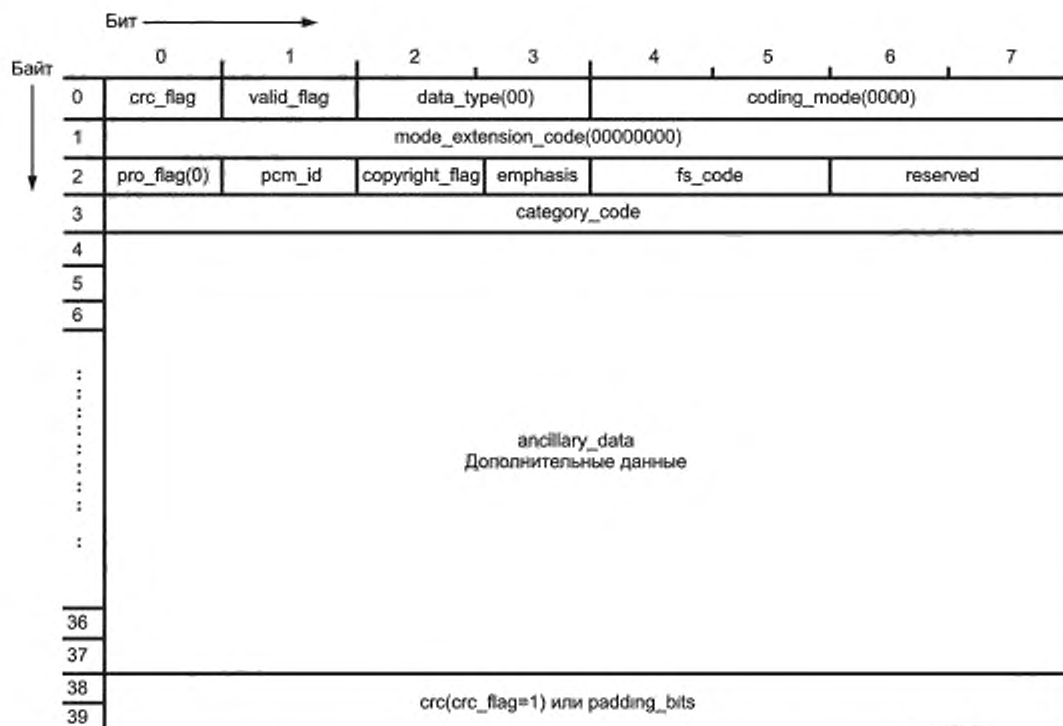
Бит

Байт

| | 0 | 1 | 2 | 3 | 4 | 5 | 6 | 7 |
|---|---|---|---|---|---|---|---|---|
| 0 | crc_flag | valid_flag | data_type(00) | | coding_mode(0000) | | | |
| 1 | mode_extension_code(00000000) | | | | | | | |
| 2 | pro_flag(0) | pcm_id | copyright_flag | emphasis | fs_code | | reserved | |
| 3 | category_code | | | | | | | |
| 4 | ancillary_data Дополнительные данные | | | | | | | |
| 5 | | | | | | | | |
| 6 | | | | | | | | |
| : | | | | | | | | |
| 36 | | | | | | | | |
| 37 | | | | | | | | |
| 38 | crc(crc_flag=1) или padding_bits | | | | | | | |
| 39 | | | | | | | | |